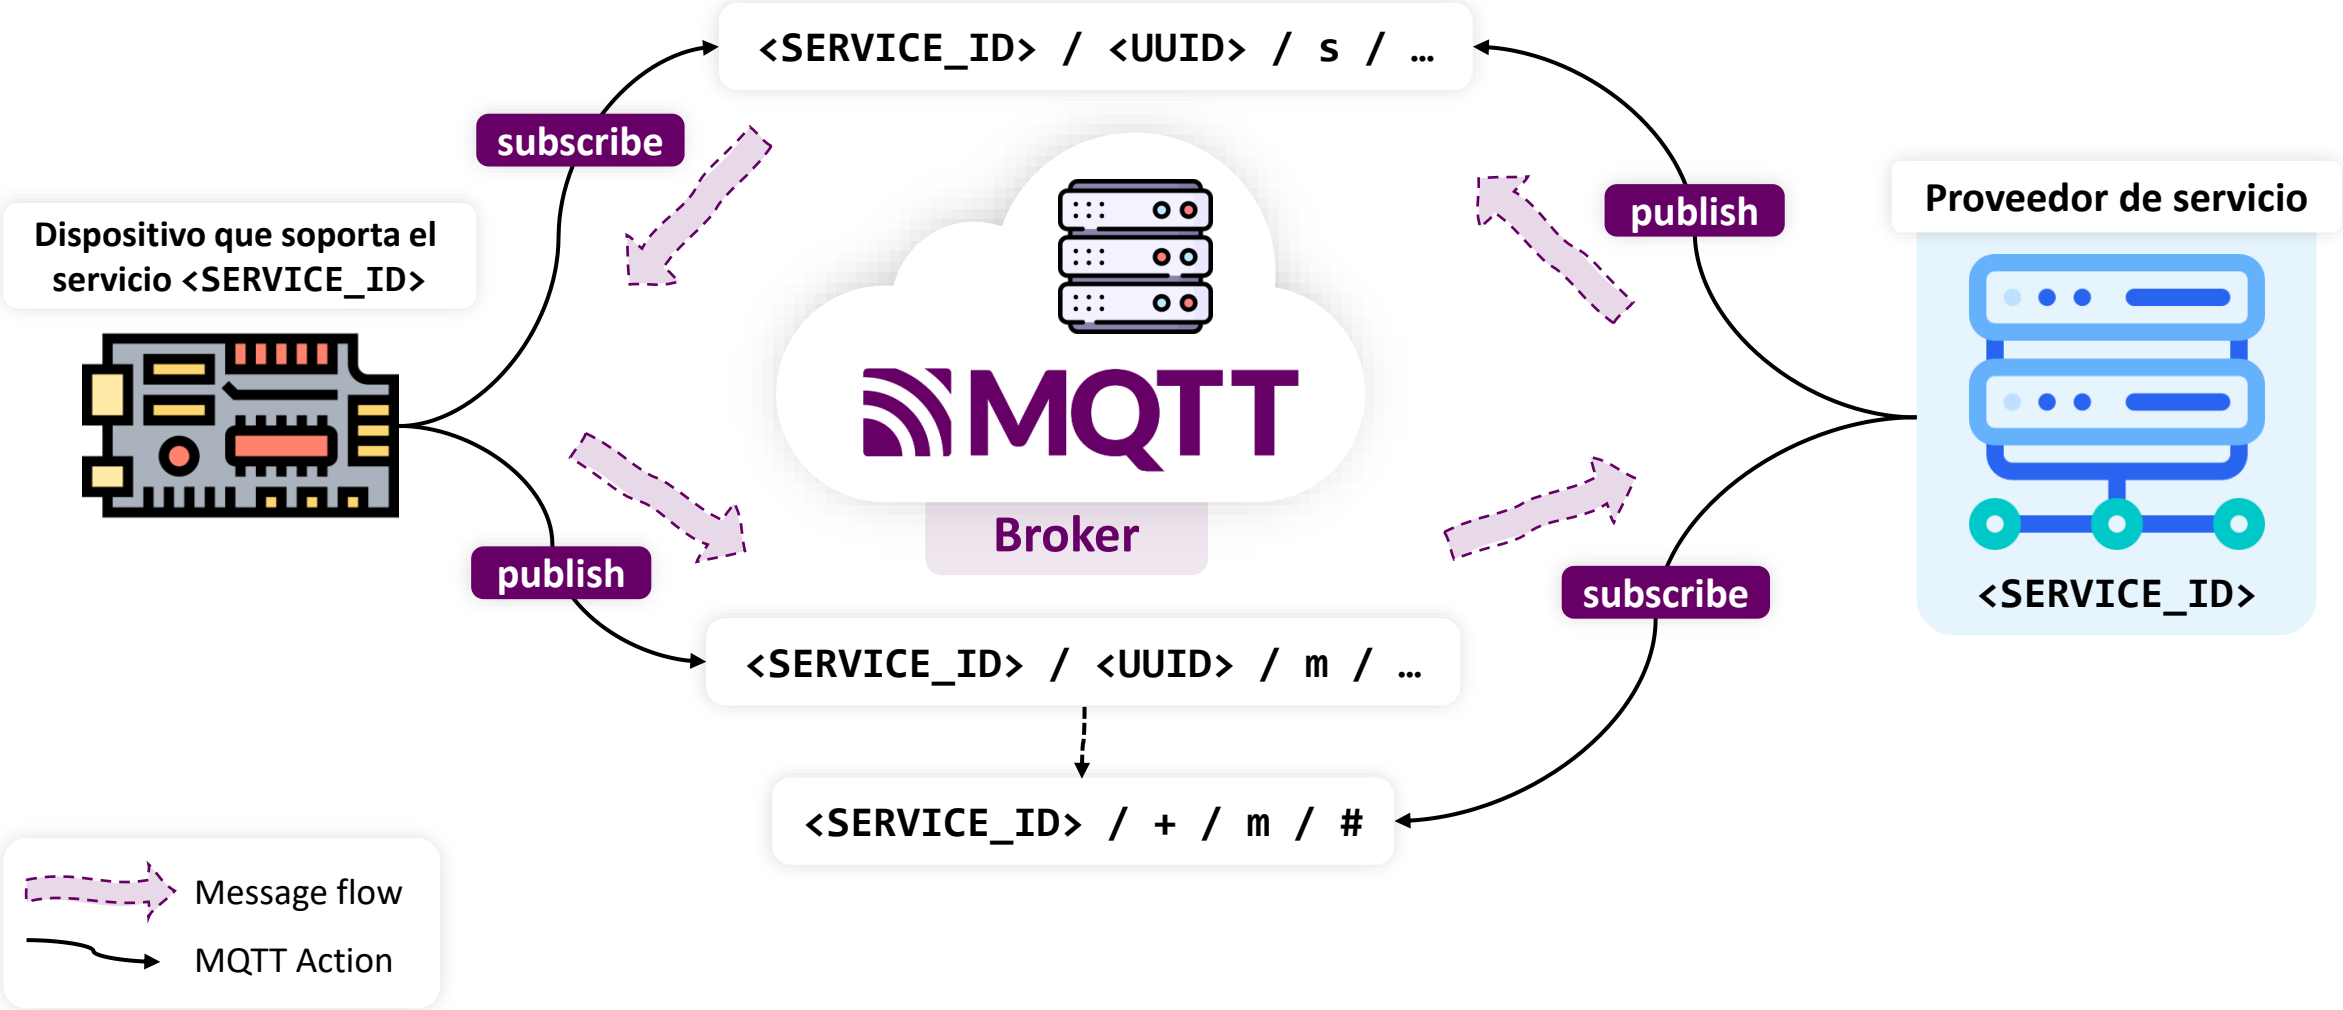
<SERVICE_ID> / <UUID> / s / …

subscribe

publish

Proveedor de servicio

Dispositivo que soporta el servicio <SERVICE_ID>

MQTT

Broker

<SERVICE_ID>

publish

subscribe

<SERVICE_ID> / <UUID> / m / …

<SERVICE_ID> / + / m / #

Message flow

MQTT Action